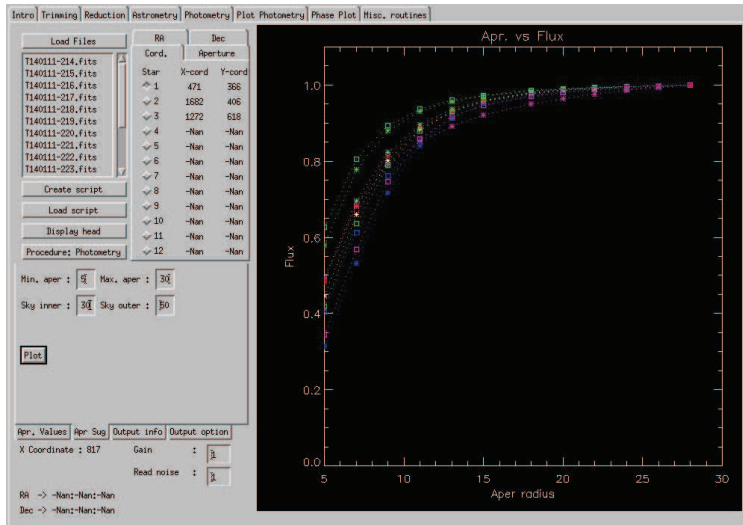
Intro | Trimming | Reduction | Astrometry | Photometry | Plot Photometry | Phase Plot | Misc. routines

Load Files

T140111-214.fits
T140111-215.fits
T140111-216.fits
T140111-217.fits
T140111-218.fits
T140111-219.fits
T140111-220.fits
T140111-221.fits
T140111-222.fits
T140111-223.fits

Create script
Load script
Display head
Procedure: Photometry

RA | Dec
Cord. | Aperture

| Star | X-cord | Y-cord |
|---|---|---|
| 1 | 471 | 366 |
| 2 | 1682 | 406 |
| 3 | 1272 | 618 |
| 4 | -Nan | -Nan |
| 5 | -Nan | -Nan |
| 6 | -Nan | -Nan |
| 7 | -Nan | -Nan |
| 8 | -Nan | -Nan |
| 9 | -Nan | -Nan |
| 10 | -Nan | -Nan |
| 11 | -Nan | -Nan |
| 12 | -Nan | -Nan |

Min. aper : 5 Max. aper : 30
Sky inner : 30 Sky outer : 50

Plot

Apr. Values | Apr Sug | Output info | Output option

X Coordinate : 817
Gain : 1
Read noise : 1

RA -> -Nan:-Nan:-Nan
Dec -> -Nan:-Nan:-Nan

Apr. vs Flux

Flux
1.0
0.8
0.6
0.4
0.2
0.0

5 10 15 20 25 30
Aper radius